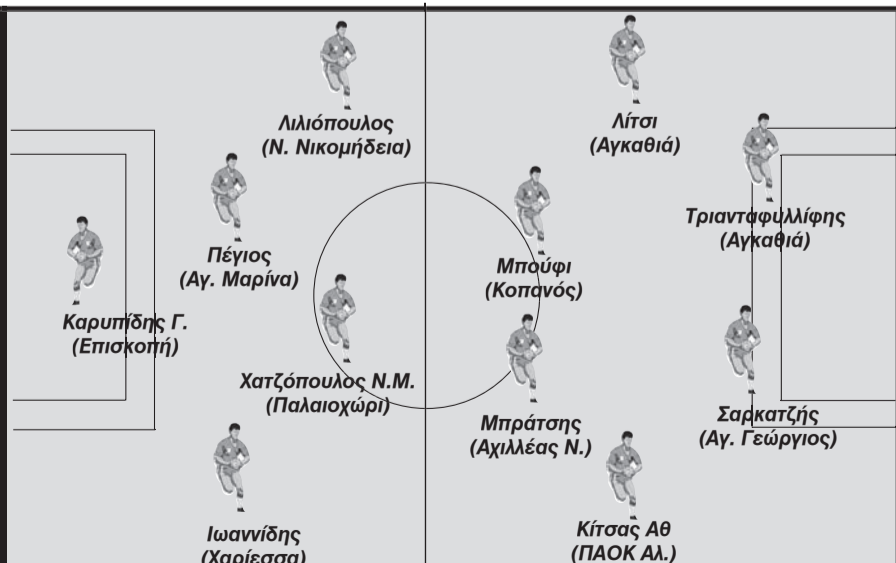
Λιλιόπουλος
(Ν. Νικομήδεια)

Λίτσι
(Αγκαθιά)

Πέγιος
(Αγ. Μαρίνα)

Μπούφι
(Κοπανός)

Τριανταφυλλίφης
(Αγκαθιά)

Καρυπίδης Γ.
(Επισκοπή)

Χατζόπουλος Ν.Μ.
(Παλαιοχώρι)

Μπράτσης
(Αχιλλέας Ν.)

Σαρκατζής
(Αγ. Γεώργιος)

Ιωαννίδης
(Χαρίεσσα)

Κίτσας Αθ
(ΠΑΟΚ Αλ.)